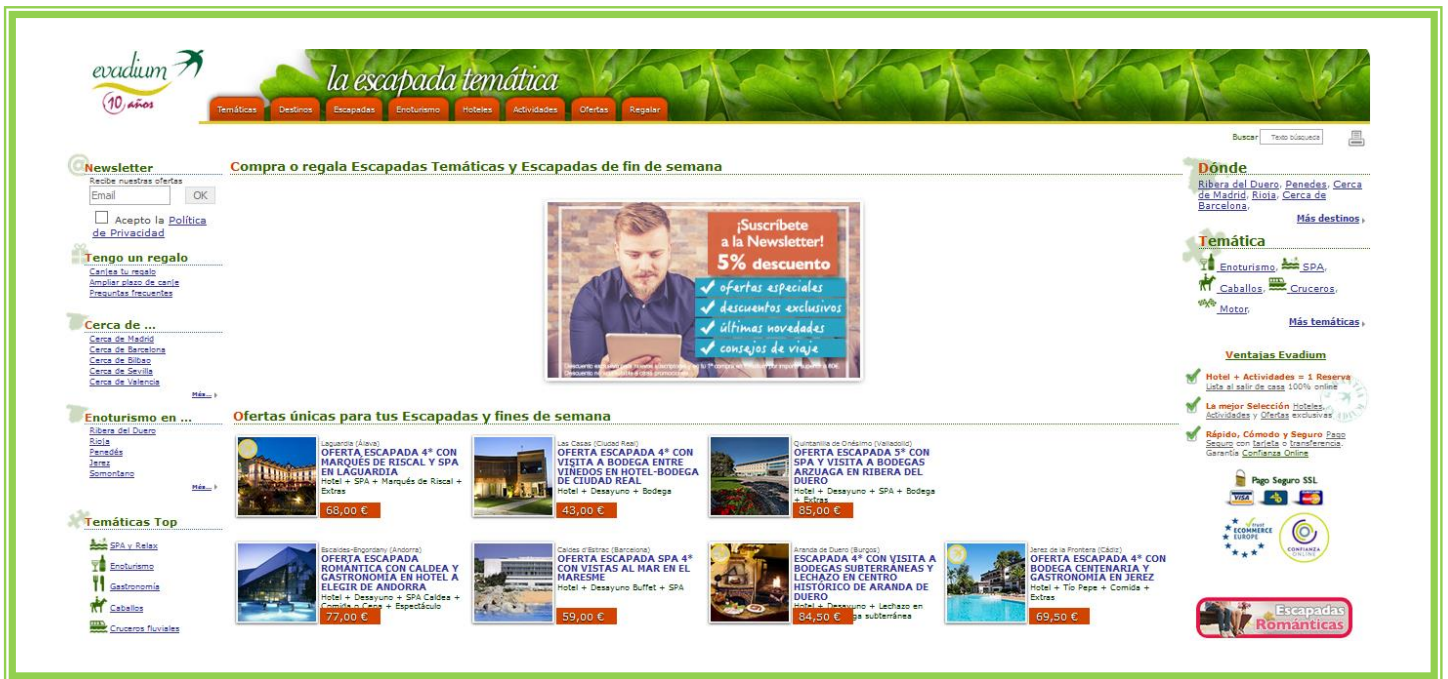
evadium 10 años

la escapada temática

Temáticas Destinos Escapadas Enoturismo Hoteles Actividades Ofertas Regalar

Buscar Texto búsqueda

Newsletter
Recibe nuestras ofertas
Email OK
Acepto la Política de Privacidad

Tengo un regalo
Canjea tu regalo
Ampliar plazo de canje
Preguntas frecuentes

Cerca de ...
Cerca de Madrid
Cerca de Barcelona
Cerca de Bilbao
Cerca de Sevilla
Cerca de Valencia
Más...

Enoturismo en ...
Ribera del Duero
Rioja
Penedés
Jerez
Somontano
Más...

Temáticas Top
SPA y Relax
Enoturismo
Gastronomía
Caballos
Cruceros fluviales

Compra o regala Escapadas Temáticas y Escapadas de fin de semana

¡Suscríbete a la Newsletter! 5% descuento
ofertas especiales
descuentos exclusivos
últimas novedades
consejos de viaje
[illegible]

Ofertas únicas para tus Escapadas y fines de semana

Laguardia (Álava)
OFERTA ESCAPADA 4* CON MARQUÉS DE RISCAL Y SPA EN LAGUARDIA
Hotel + SPA + Marqués de Riscal + Extras
68,00 €

Las Casas (Ciudad Real)
OFERTA ESCAPADA 4* CON VISITA A BODEGA ENTRE VIÑEDOS EN HOTEL-BODEGA DE CIUDAD REAL
Hotel + Desayuno + Bodega
43,00 €

Quintanilla de Onésimo (Valladolid)
OFERTA ESCAPADA 5* CON SPA Y VISITA A BODEGAS ARZUAGA EN RIBERA DEL DUERO
Hotel + Desayuno + SPA + Bodega + Extras
85,00 €

Escaldes-Engordany (Andorra)
OFERTA ESCAPADA ROMÁNTICA CON CALDEA Y GASTRONOMÍA EN HOTEL A ELEGIR DE ANDORRA
Hotel + Desayuno + SPA Caldea + Comida o Cena + Espectáculo
77,00 €

Caldes d'Estrac (Barcelona)
OFERTA ESCAPADA SPA 4* CON VISTAS AL MAR EN EL MARESME
Hotel + Desayuno Buffet + SPA
59,00 €

Aranda de Duero (Burgos)
ESCAPADA 4* CON VISITA A BODEGAS SUBTERRÁNEAS Y LECHAZO EN CENTRO HISTÓRICO DE ARANDA DE DUERO
Hotel + Desayuno + Lechazo en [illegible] bodega subterránea
84,50 €

Jerez de la Frontera (Cádiz)
OFERTA ESCAPADA 4* CON BODEGA CENTENARIA Y GASTRONOMÍA EN JEREZ
Hotel + Tío Pepe + Comida + Extras
69,50 €

Dónde
Ribera del Duero, Penedes, Cerca de Madrid, Rioja, Cerca de Barcelona,
Más destinos

Temática
Enoturismo, SPA, Caballos, Cruceros, Motor,
Más temáticas

Ventajas Evadium
Hotel + Actividades = 1 Reserva
Lista al salir de casa 100% online
La mejor Selección Hoteles, Actividades y Ofertas exclusivas
Rápido, Cómodo y Seguro Pago Seguro con tarjeta o transferencia. Garantía Confianza Online

Pago Seguro SSL
VISA
Trust ECOMMERCE EUROPE
CONFIANZA ONLINE

Escapadas Románticas